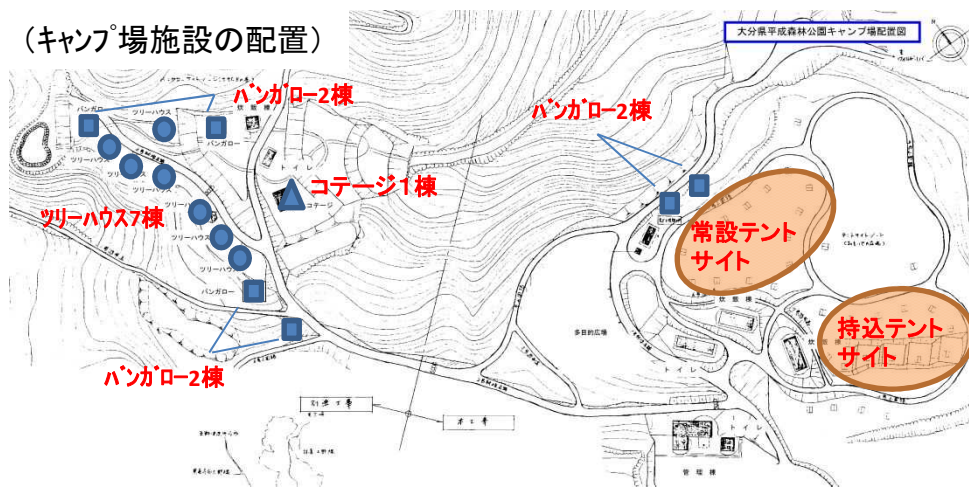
（キャンプ場施設の配置）

大分県平成森林公園キャンプ場配置図

バンガロー2棟

バンガロー2棟

コテージ1棟

ツリーハウス7棟

常設テントサイト

持込テントサイト

バンガロー2棟

バンガロー

ツリーハウス

ツリーハウス

ツリーハウス

ツリーハウス

ツリーハウス

ツリーハウス

バンガロー

バンガロー

炊事棟

トイレ

コテージ

炊事棟

多目的広場

トイレ

トイレ

管理棟